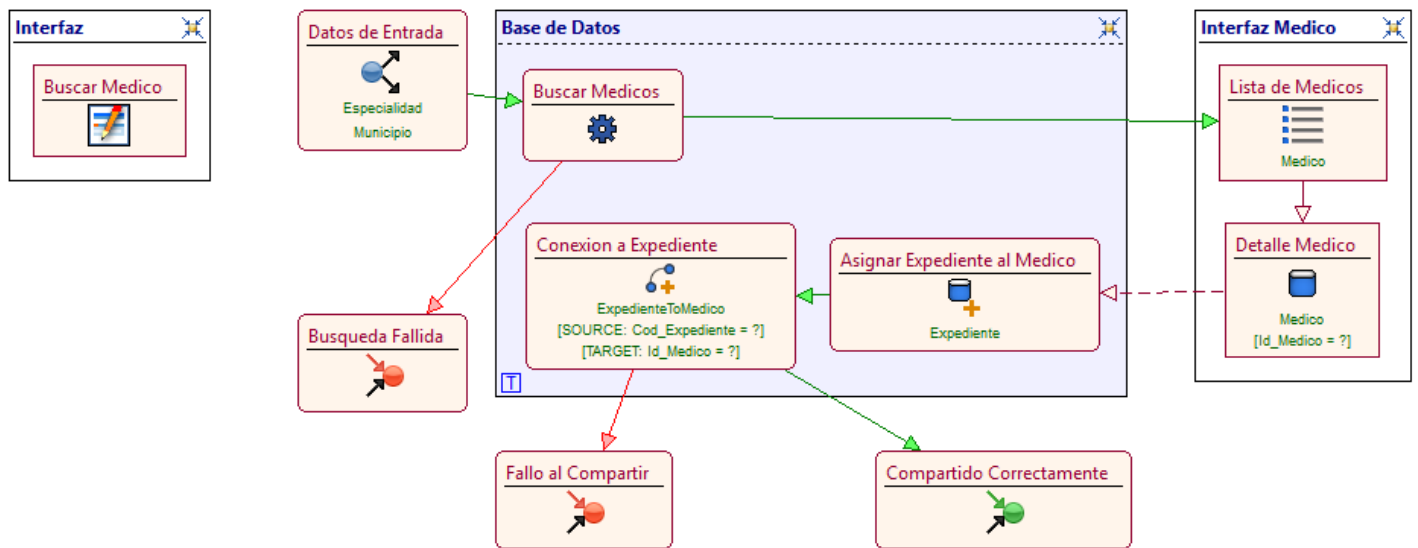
Interfaz

Buscar Medico

Datos de Entrada

Especialidad

Municipio

Base de Datos

Buscar Medicos

Conexion a Expediente

ExpedienteToMedico

[SOURCE: Cod_Expediente = ?]

[TARGET: Id_Medico = ?]

Asignar Expediente al Medico

Expediente

T

Interfaz Medico

Lista de Medicos

Medico

Detalle Medico

Medico

[Id_Medico = ?]

Busqueda Fallida

Fallo al Compartir

Compartido Correctamente